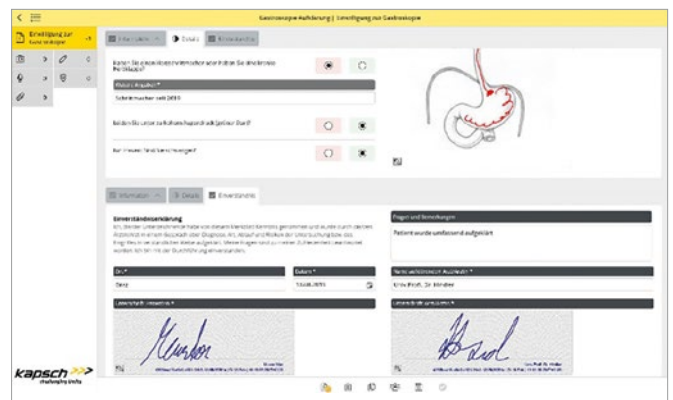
Gastroskopie Aufklärung | Einwilligung zur Gastroskopie

Einwilligung zur Gastroskopie

Informationen
Details
Einverständnis

Haben Sie einen Herzschrittmacher oder haben Sie eine ähnliche Prothese?

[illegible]
Schrittmacher seit 2010

Leiden Sie unter zu hohem Augendruck (grüner Star)?

Bei Frauen: Sind Sie schwanger?

Informationen
Details
Einverständnis

Einverständniserklärung
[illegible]

Fragen und Bemerkungen
Patient wurde umfassend aufgeklärt

Ort *
Graz

Datum *
13.08.2015

Name aufklärende(r) Arzt/Ärztin *
Univ.Prof. Dr. Mindler

Unterschrift Patient(in) *

Unterschrift Arzt/Ärztin *

kapsch
challenging limits